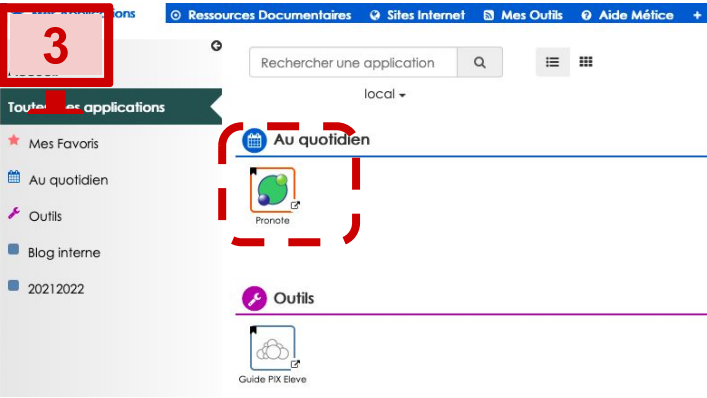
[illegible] Ressources Documentaires Sites Internet Mes Outils Aide Métice +

3

Toute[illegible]es applications

Mes Favoris

Au quotidien

Outils

Blog interne

20212022

Rechercher une application

local

Au quotidien

Pronote

Outils

Guide PIX Eleve